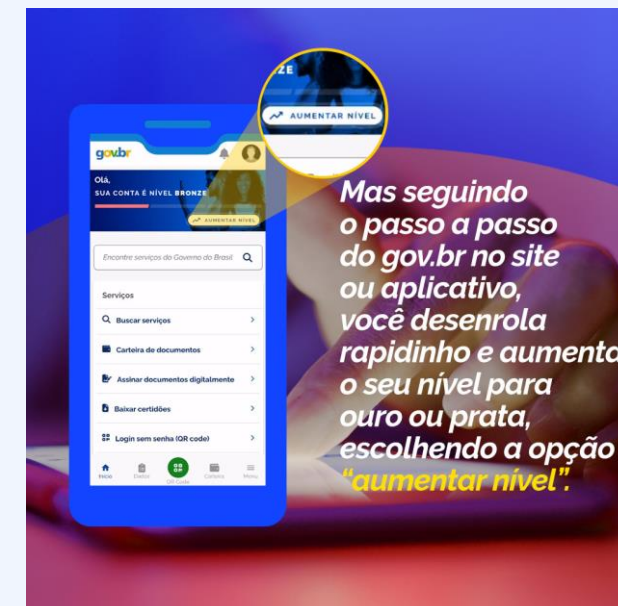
ZE

AUMENTAR NÍVEL

gov.br

Olá,
SUA CONTA É NÍVEL BRONZE

AUMENTAR NÍVEL

Encontre serviços do Governo do Brasil

Serviços

Buscar serviços

Carteira de documentos

Assinar documentos digitalmente

Baixar certidões

Login sem senha (QR code)

Início Dados QR Code Carteira Menu

Mas seguindo o passo a passo do gov.br no site ou aplicativo, você desenrola rapidinho e aumenta o seu nível para ouro ou prata, escolhendo a opção "aumentar nível".